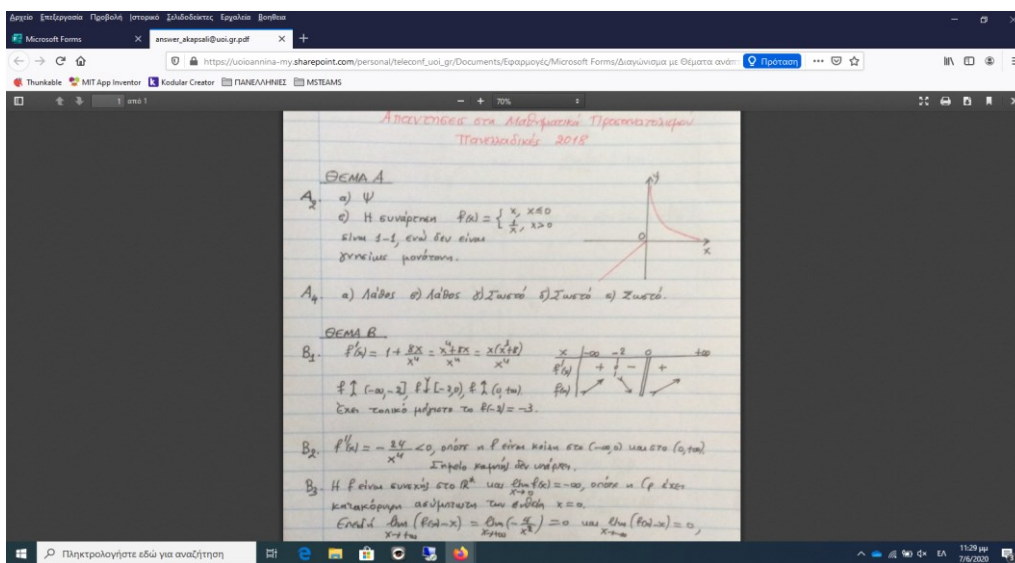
Αρχείο Επεξεργασία Προβολή Ιστορικό Σελιδοδείκτες Εργαλεία Βοήθεια

Microsoft Forms
answer_akapsali@uoi.gr.pdf
+

https://uoioannina-my.sharepoint.com/personal/teleconf_uoi_gr/Documents/Εφαρμογές/Microsoft Forms/Διαγώνισμα με Θέματα ανάπ
Πρόταση

Thunkable MIT App Inventor Kodular Creator ΠΑΝΕΛΛΗΝΙΕΣ MSTEAMS

1 από 1
70%

Απαντήσεις στα Μαθηματικά Προσανατολισμού Πανελλαδικές 2018

ΘΕΜΑ Α

$A_2$. α) Ψ
ε) Η συνάρτηση $f(x) = \begin{cases} x, & x \le 0 \\ \frac{1}{x}, & x>0 \end{cases}$ είναι 1-1, ενώ δεν είναι γνησίως μονότονη.

$A_4$. α) Λάθος β) Λάθος γ) Σωστό δ) Σωστό ε) Σωστό.

ΘΕΜΑ Β

$B_1$. $f'(x) = 1 + \frac{8x}{x^4} = \frac{x^4+8x}{x^4} = \frac{x(x^3+8)}{x^4}$

| x | $-\infty$ | $-2$ | $0$ | $+\infty$ |
|---|---|---|---|---|
| $f'(x)$ | + | − | | + |
| $f(x)$ | ↗ | ↘ | | ↗ |

$f \uparrow (-\infty,-2]$, $f \downarrow [-2,0)$, $f \uparrow (0,+\infty)$.
Έχει τοπικό μέγιστο το $f(-2) = -3$.

$B_2$. $f''(x) = -\frac{24}{x^4} < 0$, οπότε η $f$ είναι κοίλη στο $(-\infty,0)$ και στο $(0,+\infty)$. Σημείο καμπής δεν υπάρχει.

$B_3$. Η $f$ είναι συνεχής στο $\mathbb{R}^*$ και $\lim_{x\to 0} f(x) = -\infty$, οπότε η $C_f$ έχει κατακόρυφη ασύμπτωτη την ευθεία $x=0$.
Επειδή $\lim_{x\to+\infty} (f(x)-x) = \lim_{x\to+\infty} (-\frac{4}{x^2}) = 0$ και $\lim_{x\to-\infty} (f(x)-x) = 0$,

Πληκτρολογήστε εδώ για αναζήτηση
ΕΛ 11:29 μμ 7/6/2020